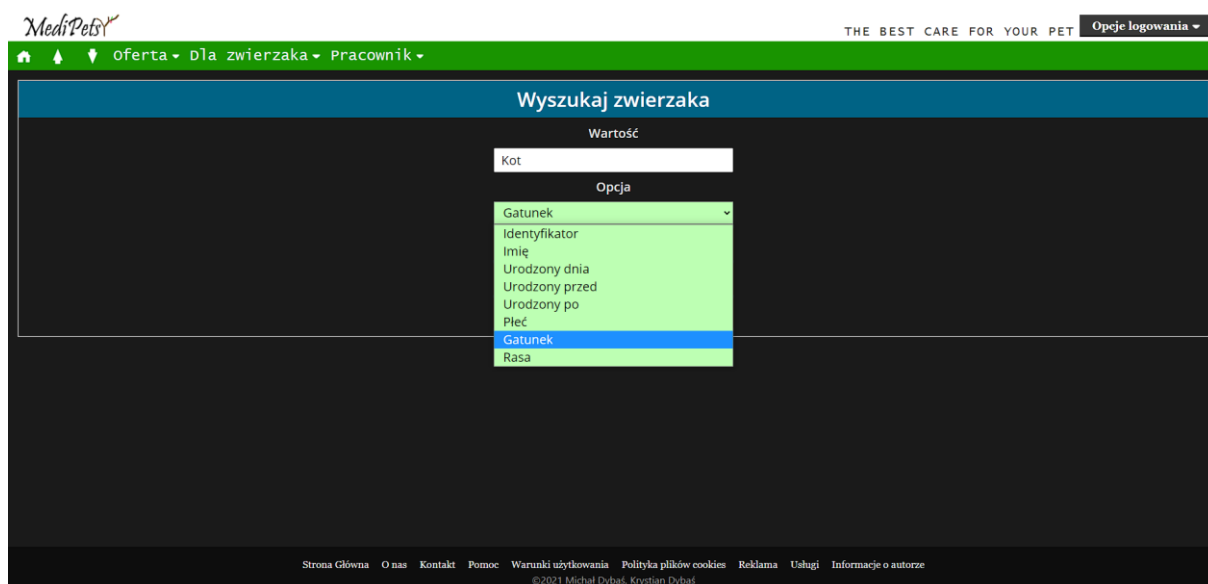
MediPets

THE BEST CARE FOR YOUR PET

Opcje logowania ▾

Oferta ▾ Dla zwierzaka ▾ Pracownik ▾

Wyszukaj zwierzaka

Wartość

Kot

Opcja

Gatunek

Identyfikator
Imię
Urodzony dnia
Urodzony przed
Urodzony po
Płeć
Gatunek
Rasa

Strona Główna O nas Kontakt Pomoc Warunki użytkowania Polityka plików cookies Reklama Usługi Informacje o autorze

©2021 Michał Dybaś, Krystian Dybaś